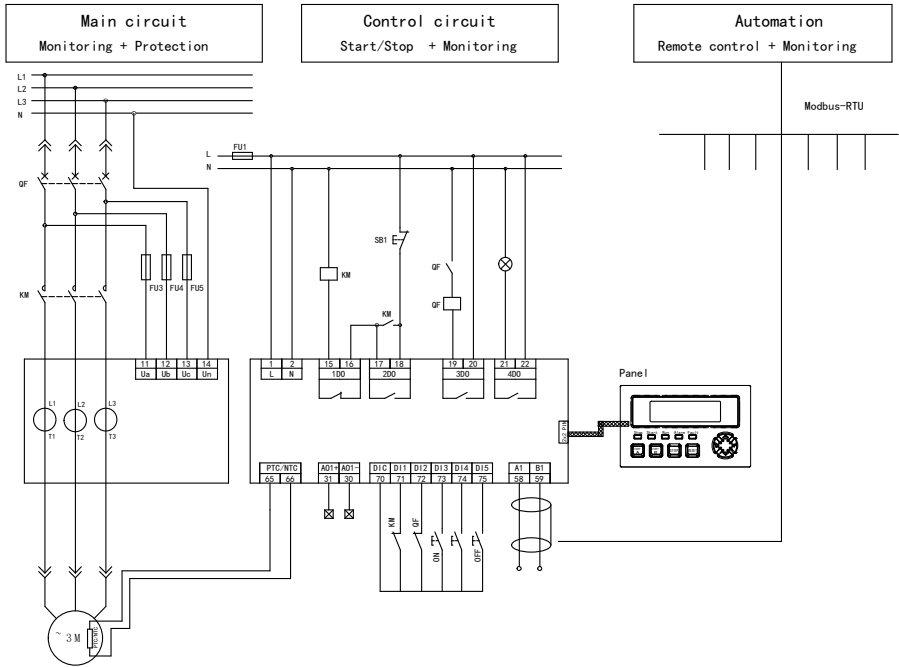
Main circuit
Monitoring + Protection

Control circuit
Start/Stop + Monitoring

Automation
Remote control + Monitoring

L1
L2
L3
N

Modbus-RTU

FU1
L
N

QF

SB1

KM

FU3 FU4 FU5

QF

QF

KM

KM

| 11 | 12 | 13 | 14 |
|---|---|---|---|
| Ua | Ub | Uc | Un |

| 1 | 2 | 15 | 16 | 17 | 18 | 19 | 20 | 21 | 22 |
|---|---|---|---|---|---|---|---|---|---|
| L | N | 1DO | | 2DO | | 3DO | | 4DO | |

Panel

L1
T1
L2
T2
L3
T3

| PTC/NTC | |
|---|---|
| 65 | 66 |

| AO1+ | AO1- |
|---|---|
| 31 | 30 |

| DIC | DI1 | DI2 | DI3 | DI4 | DI5 |
|---|---|---|---|---|---|
| 70 | 71 | 72 | 73 | 74 | 75 |

| A1 | B1 |
|---|---|
| 58 | 59 |

KM
QF
ON
OFF

~ 3M
PTC/NTC